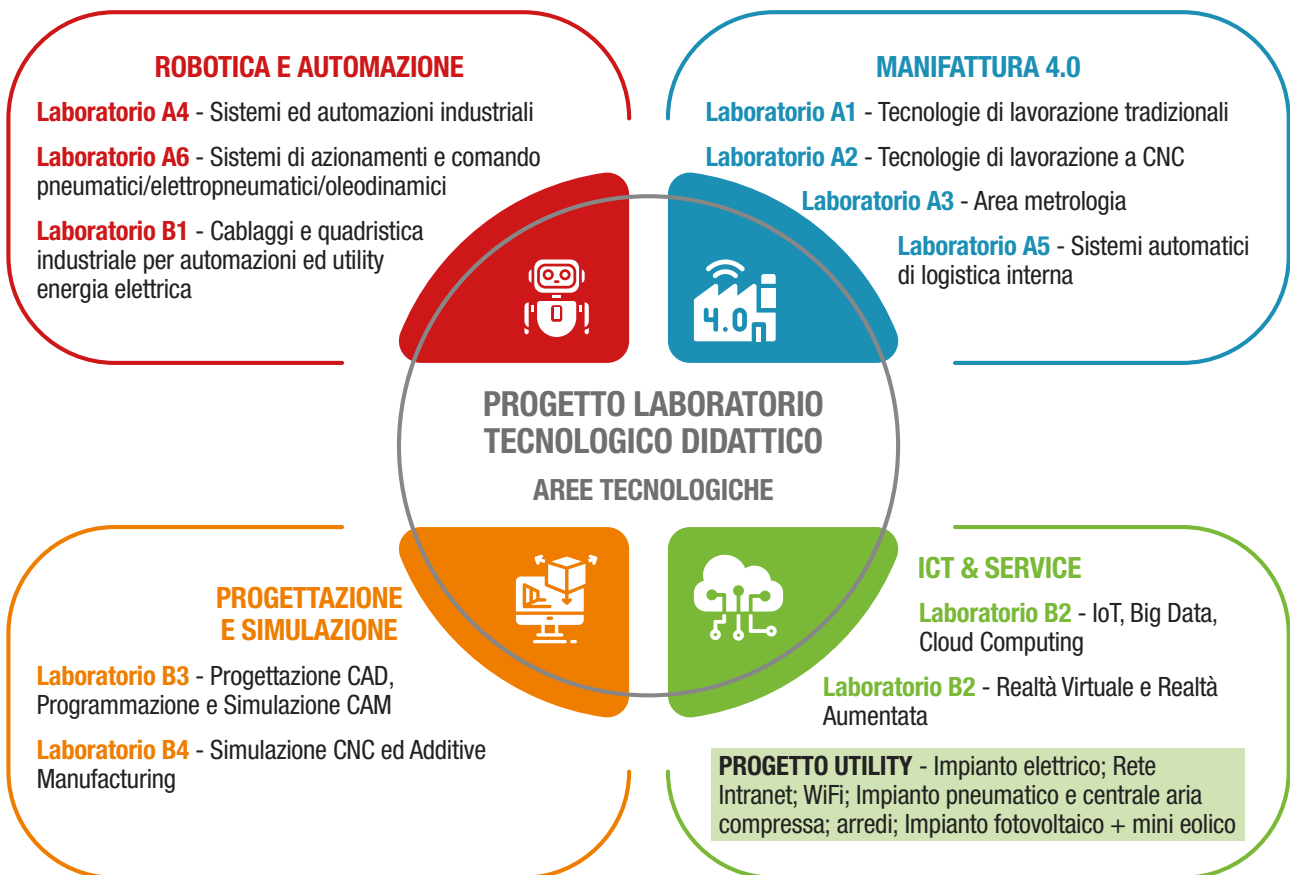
ROBOTICA E AUTOMAZIONE

Laboratorio A4 - Sistemi ed automazioni industriali

Laboratorio A6 - Sistemi di azionamenti e comando pneumatici/elettropneumatici/oleodinamici

Laboratorio B1 - Cablaggi e quadristica industriale per automazioni ed utility energia elettrica

MANIFATTURA 4.0

Laboratorio A1 - Tecnologie di lavorazione tradizionali

Laboratorio A2 - Tecnologie di lavorazione a CNC

Laboratorio A3 - Area metrologia

Laboratorio A5 - Sistemi automatici di logistica interna

4.0

PROGETTO LABORATORIO TECNOLOGICO DIDATTICO

AREE TECNOLOGICHE

PROGETTAZIONE E SIMULAZIONE

Laboratorio B3 - Progettazione CAD, Programmazione e Simulazione CAM

Laboratorio B4 - Simulazione CNC ed Additive Manufacturing

ICT & SERVICE

Laboratorio B2 - IoT, Big Data, Cloud Computing

Laboratorio B2 - Realtà Virtuale e Realtà Aumentata

PROGETTO UTILITY - Impianto elettrico; Rete Intranet; WiFi; Impianto pneumatico e centrale aria compressa; arredi; Impianto fotovoltaico + mini eolico